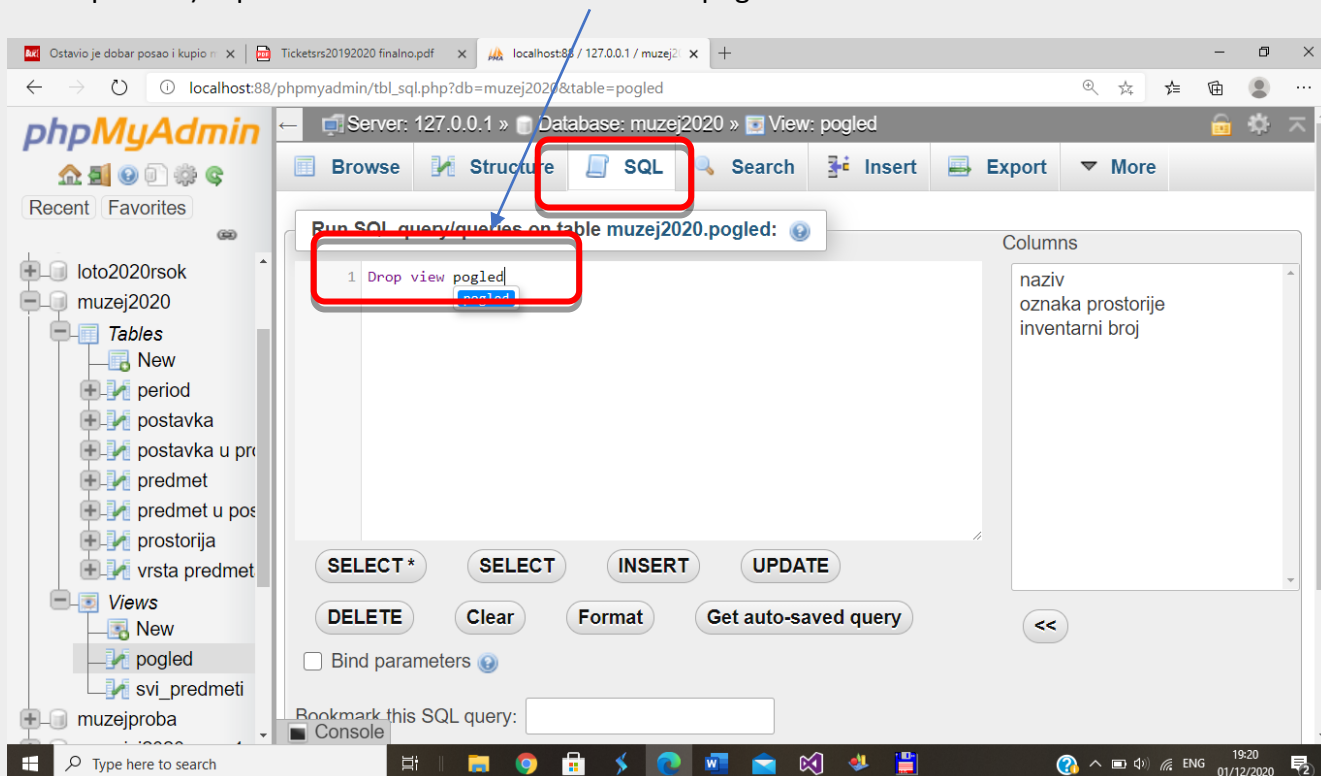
Ostavio je dobar posao i kupio n ×
Ticketsrs20192020 finalno.pdf ×
localhost:88 / 127.0.0.1 / muzej2 ×
+

localhost:88/phpmyadmin/tbl_sql.php?db=muzej2020&table=pogled

phpMyAdmin
Recent Favorites

loto2020rsok
muzej2020
Tables
New
period
postavka
postavka u pr
predmet
predmet u pos
prostorija
vrsta predmet
Views
New
pogled
svi_predmeti
muzejproba

Server: 127.0.0.1 » Database: muzej2020 » View: pogled

Browse Structure SQL Search Insert Export More

Run SQL query/queries on table muzej2020.pogled:

1 Drop view pogled
pogled

Columns
naziv
oznaka prostorije
inventarni broj

SELECT * SELECT INSERT UPDATE
DELETE Clear Format Get auto-saved query
<<
Bind parameters

Bookmark this SQL query:

Console

Type here to search
ENG 19:20 01/12/2020